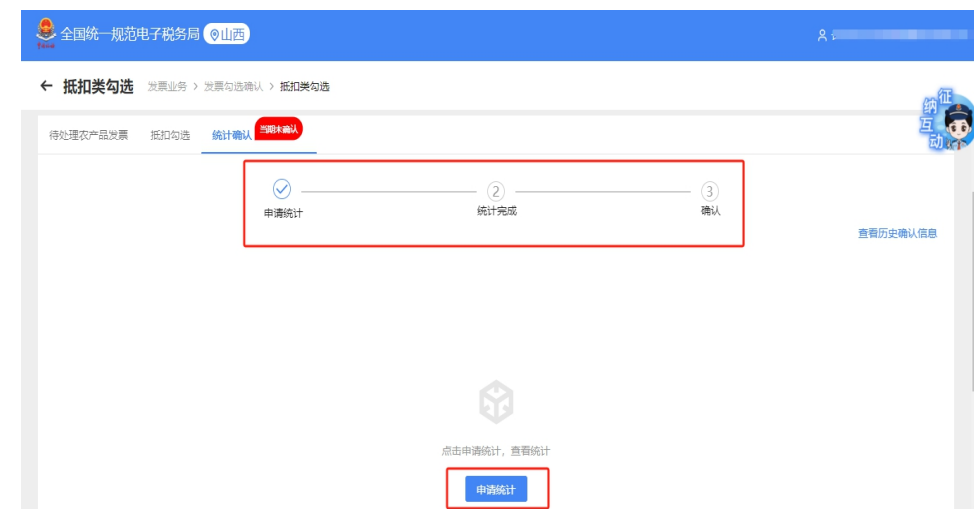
全国统一规范电子税务局 山西

← 抵扣类勾选 发票业务 > 发票勾选确认 > 抵扣类勾选

征纳互动

待处理农产品发票 抵扣勾选 统计确认 当期未确认

申请统计 2 统计完成 3 确认

查看历史确认信息

点击申请统计，查看统计

申请统计